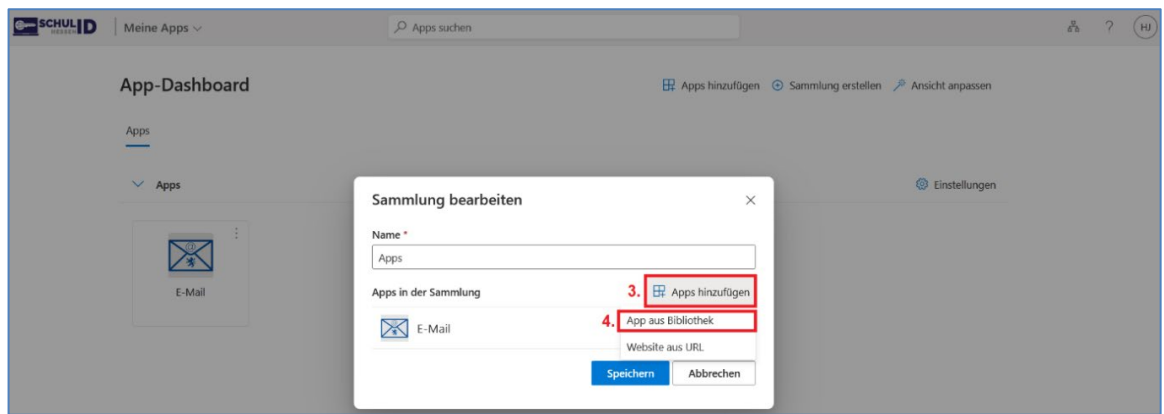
SCHUL ID HESSEN
Meine Apps
Apps suchen
HJ

App-Dashboard
Apps hinzufügen
Sammlung erstellen
Ansicht anpassen

Apps

Apps
Einstellungen

E-Mail

Sammlung bearbeiten
Name *
Apps
Apps in der Sammlung
3. Apps hinzufügen
E-Mail
4. App aus Bibliothek
Website aus URL
Speichern
Abbrechen